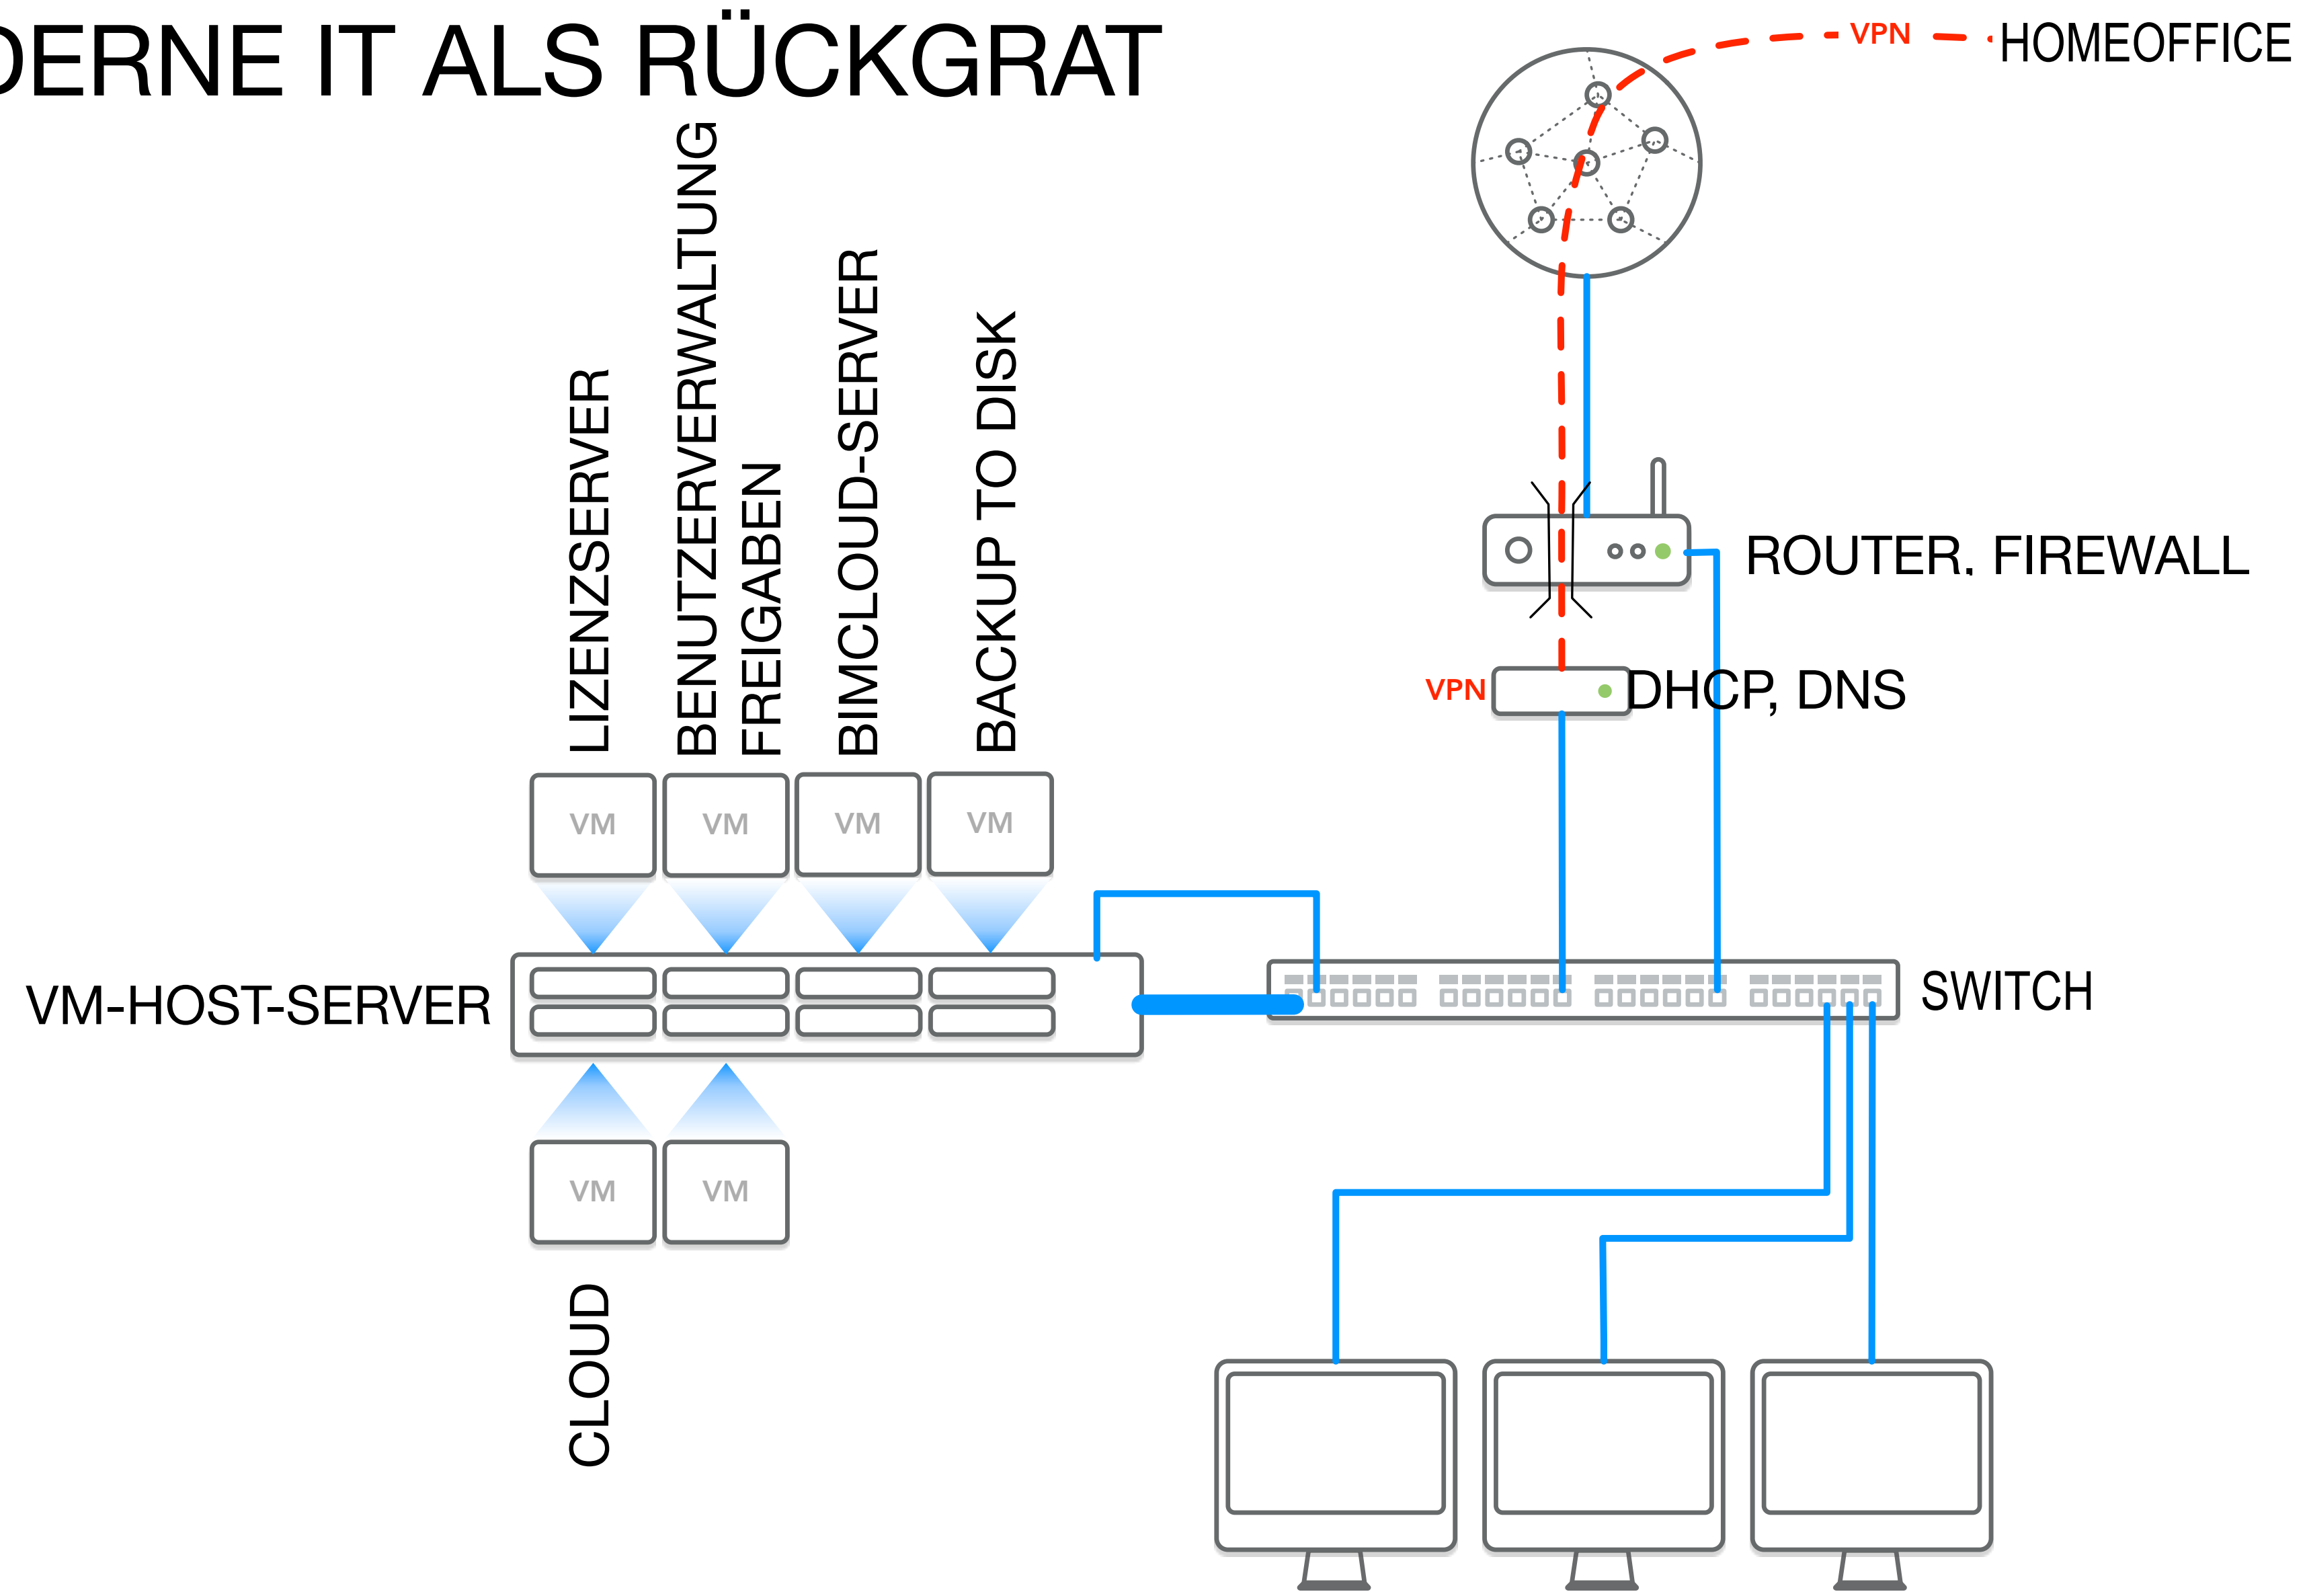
DERNE IT ALS RÜCKGRAT

VPN HOMEOFFICE

LIZENZSERVER

BENUTZERVERWALTUNG
FREIGABEN

BIMCLOUD-SERVER

BACKUP TO DISK

ROUTER, FIREWALL

VPN

DHCP, DNS

VM

VM

VM

VM

VM-HOST-SERVER

SWITCH

VM

VM

CLOUD